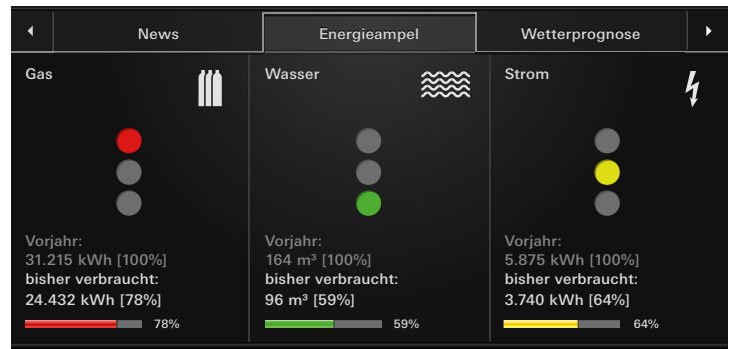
◂ News Energieampel Wetterprognose ▸

Gas

Vorjahr:
31.215 kWh [100%]
bisher verbraucht:
24.432 kWh [78%]
78%

Wasser

Vorjahr:
164 m³ [100%]
bisher verbraucht:
96 m³ [59%]
59%

Strom

Vorjahr:
5.875 kWh [100%]
bisher verbraucht:
3.740 kWh [64%]
64%